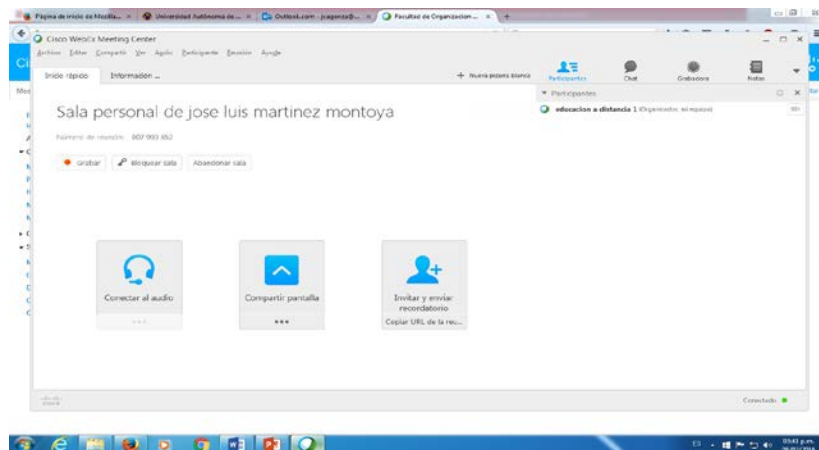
Página de inicio de Mozilla... × Universidad Autónoma de... × Outlook.com - jsagenta@... × Facultad de Organización... × +

Cisco WebEx Meeting Center

Archivo Editar Compartir Ver Audio Participante Reunión Ayuda

Inicio rápido Información ...

+ Nueva pizarra blanca

Participantes Chat Grabadora Notas

▾ Participantes

educacion a distancia 1 (Organizador, mí mismo)

Sala personal de jose luis martinez montoya

Número de reunión: 807 993 852

Grabar Bloquear sala Abandonar sala

Conectar al audio

Compartir pantalla

•••

Invitar y enviar recordatorio

Copiar URL de la re...

Conectado

03:41 p.m.